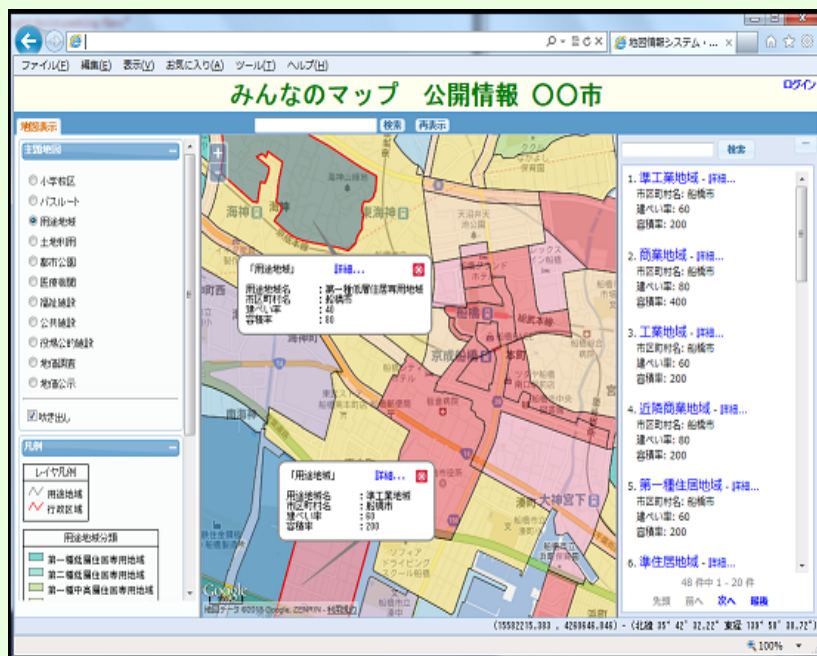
地図情報システム・...
ファイル(F) 編集(E) 表示(V) お気に入り(A) ツール(T) ヘルプ(H)

みんなのマップ 公開情報 〇〇市

ログイン

地図表示

検索 再表示

主題地図

○ 小学校区
○ バスルート
◉ 用途地域
○ 土地利用
○ 都市公園
○ 医療機関
○ 福祉施設
○ 公共施設
○ 投票公約施設
○ 地価調査
○ 地価公示

☑ 吹き出し

凡例

レイヤ凡例
用途地域
行政区域

用途地域分類
第一種低層住居専用地域
第二種低層住居専用地域
第一種中高層住居専用地域

「用途地域」 詳細...
用途地域名 : 第一種低層住居専用地域
市区町村名 : 船橋市
建ぺい率 : 40
容積率 : 80

「用途地域」 詳細...
用途地域名 : 準工業地域
市区町村名 : 船橋市
建ぺい率 : 60
容積率 : 200

海神 東海神 船橋 京成船橋 本町 大神宮下 南海神

検索

1. 準工業地域 - 詳細...
市区町村名：船橋市
建ぺい率：60
容積率：200

2. 商業地域 - 詳細...
市区町村名：船橋市
建ぺい率：80
容積率：400

3. 工業地域 - 詳細...
市区町村名：船橋市
建ぺい率：60
容積率：200

4. 近隣商業地域 - 詳細...
市区町村名：船橋市
建ぺい率：80
容積率：200

5. 第一種住居地域 - 詳細...
市区町村名：船橋市
建ぺい率：60
容積率：200

6. 準住居地域 - 詳細...

48 件中 1 - 20 件
先頭 前へ 次へ 最後

地図データ ©2015 Google, ZENRIN - 利用規約

(15582215.383 , 4269646.946) - (北緯 35° 42′ 32.22″ 東経 139° 58′ 38.72″)

100%